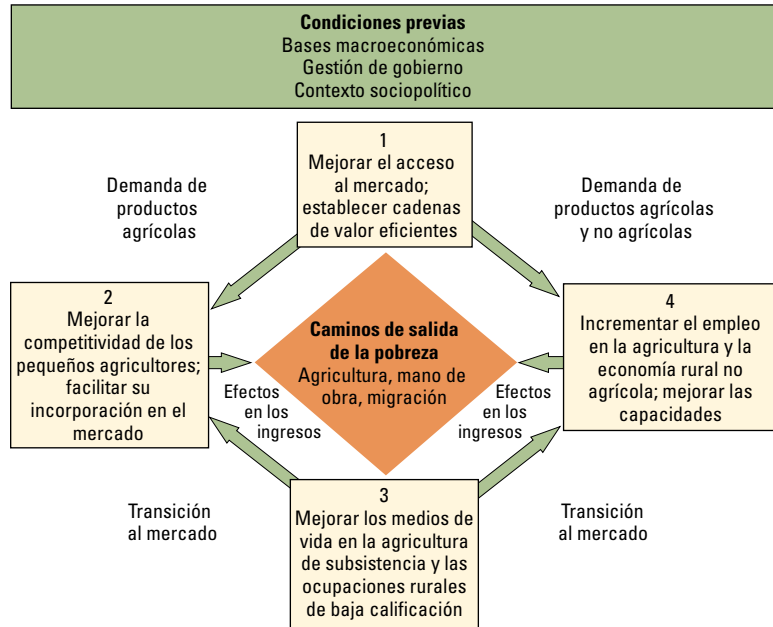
**Condiciones previas**
Bases macroeconómicas
Gestión de gobierno
Contexto sociopolítico

1
Mejorar el acceso al mercado; establecer cadenas de valor eficientes

Demanda de productos agrícolas

Demanda de productos agrícolas y no agrícolas

2
Mejorar la competitividad de los pequeños agricultores; facilitar su incorporación en el mercado

**Caminos de salida de la pobreza**
Agricultura, mano de obra, migración

4
Incrementar el empleo en la agricultura y la economía rural no agrícola; mejorar las capacidades

Efectos en los ingresos

Efectos en los ingresos

Transición al mercado

3
Mejorar los medios de vida en la agricultura de subsistencia y las ocupaciones rurales de baja calificación

Transición al mercado